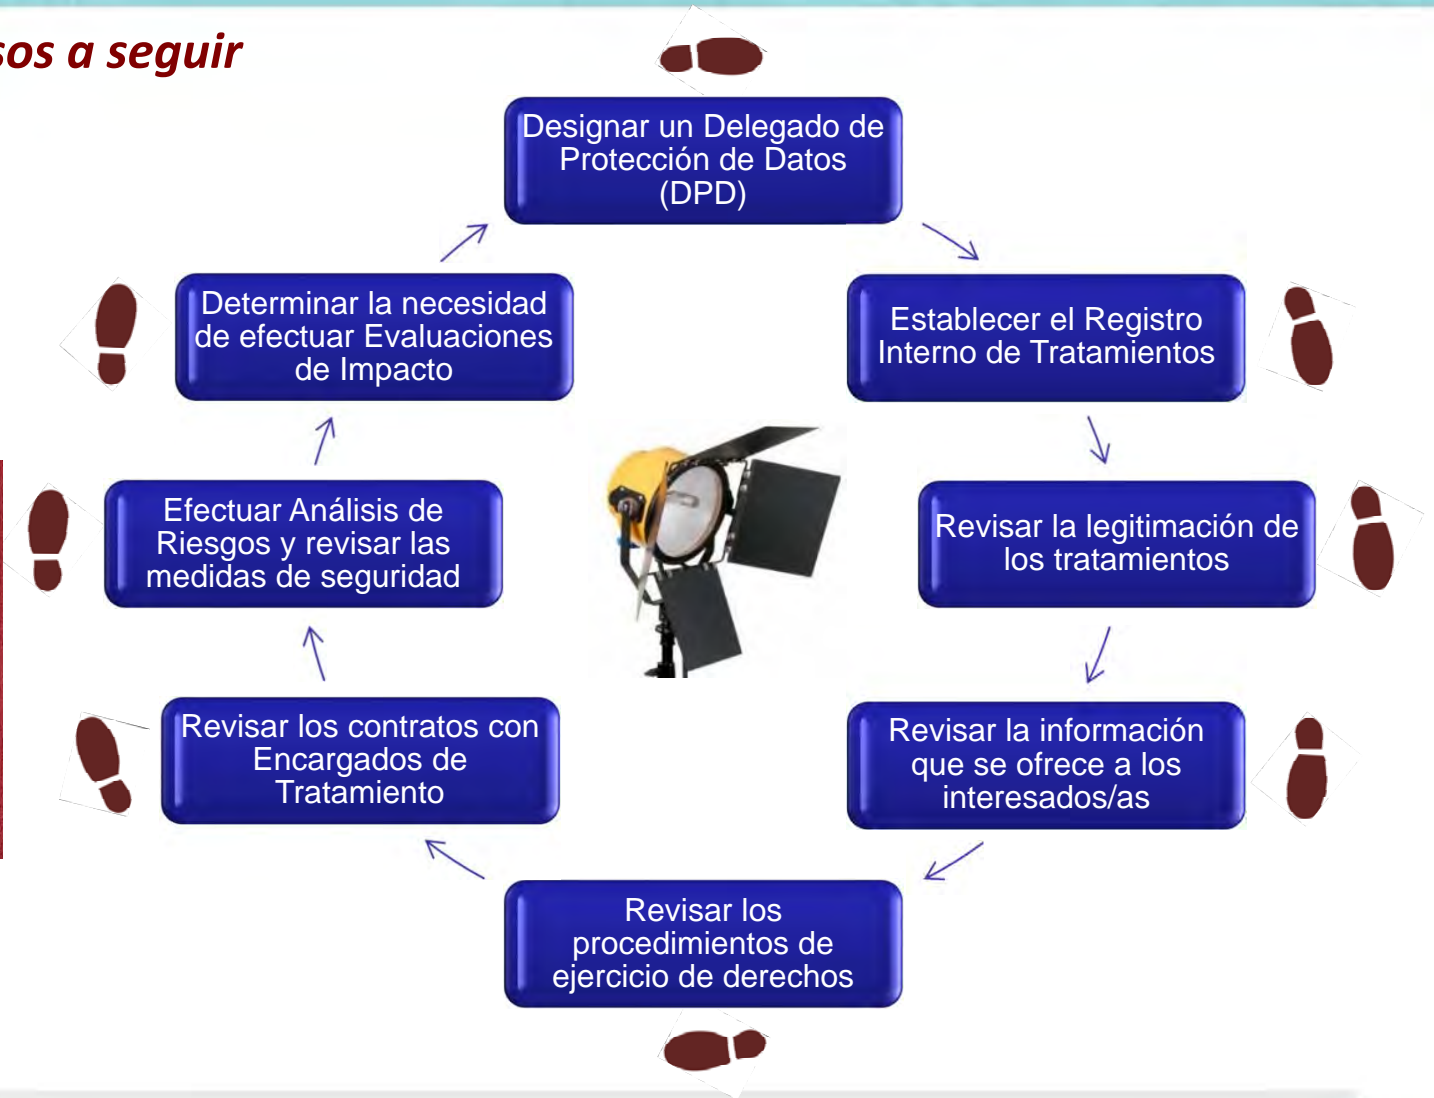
sos a seguir

Designar un Delegado de Protección de Datos (DPD)

Establecer el Registro Interno de Tratamientos

Revisar la legitimación de los tratamientos

Revisar la información que se ofrece a los interesados/as

Revisar los procedimientos de ejercicio de derechos

Revisar los contratos con Encargados de Tratamiento

Efectuar Análisis de Riesgos y revisar las medidas de seguridad

Determinar la necesidad de efectuar Evaluaciones de Impacto